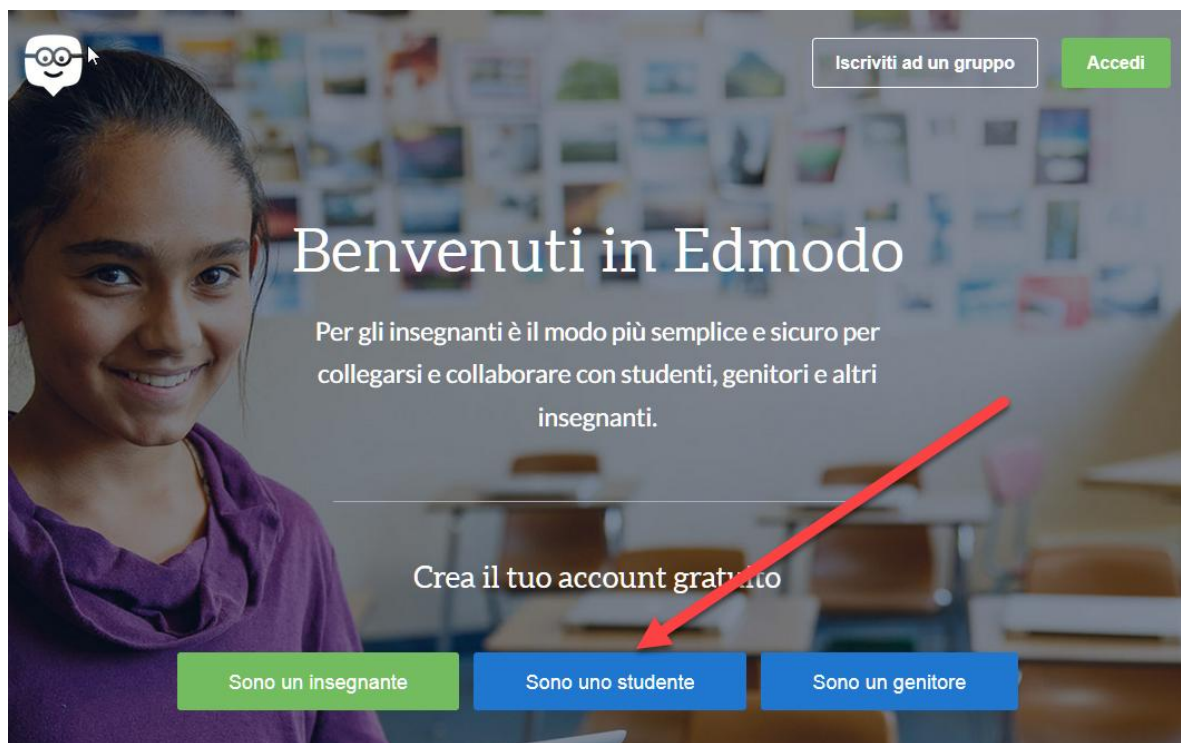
Iscriviti ad un gruppo

Accedi

Benvenuti in Edmodo

Per gli insegnanti è il modo più semplice e sicuro per collegarsi e collaborare con studenti, genitori e altri insegnanti.

Crea il tuo account gratuito

Sono un insegnante

Sono uno studente

Sono un genitore